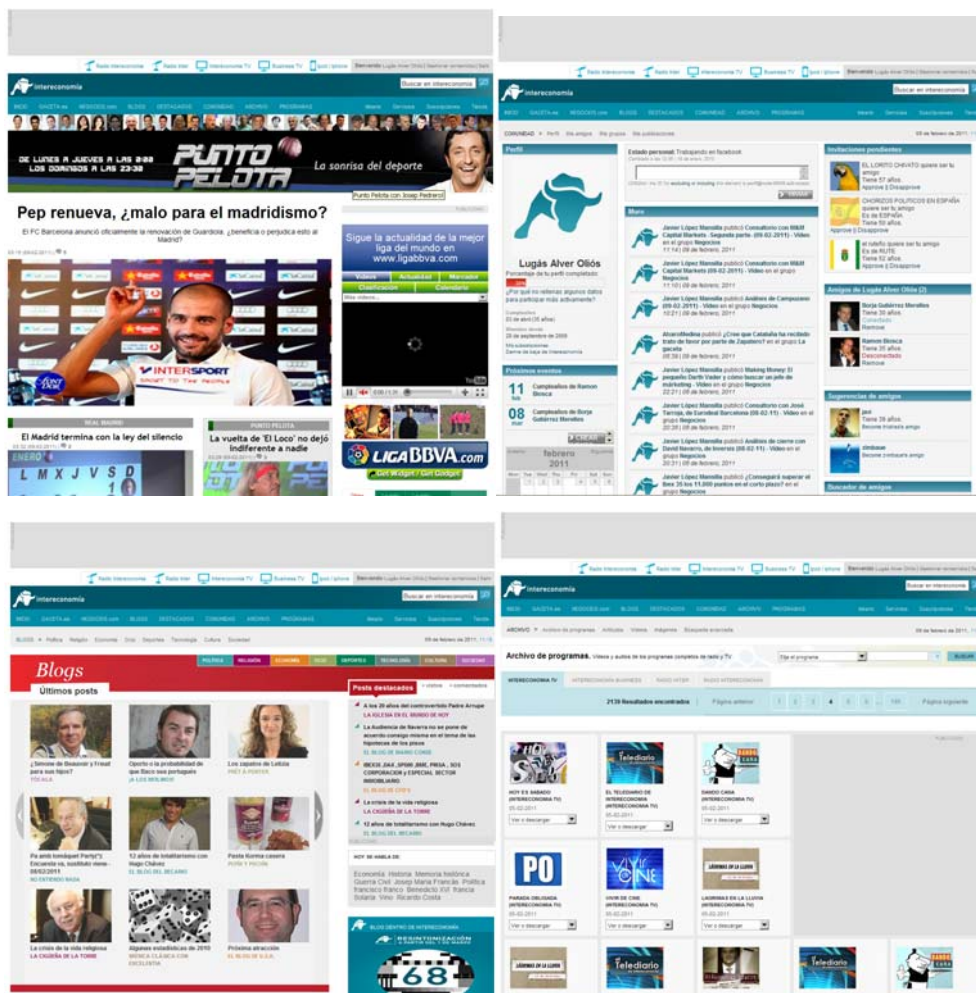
Radio Intereconomía Radio Inter Intereconomía TV Business TV Ipod / Iphone

intereconomía

Buscar en intereconomía

INICIO GACETA.es NEGOCIOS.com BLOGS DESTACADOS COMUNIDAD ARCHIVO PROGRAMAS

DE LUNES A JUEVES A LAS 0:00 LOS DOMINGOS A LAS 23:30 PUNTO PELOTA La sonrisa del deporte

Punto Pelota con Josep Pedrerol

Pep renueva, ¿malo para el madridismo?

El FC Barcelona anunció oficialmente la renovación de Guardiola. ¿beneficia o perjudica esto al Madrid?

Sigue la actualidad de la mejor liga del mundo en www.ligabbva.com

Vídeos Actualidad Marcador Clasificación Calendario

INTERSPORT

REAL MADRID

El Madrid termina con la ley del silencio

PUNTO PELOTA

La vuelta de 'El Loco' no dejó indiferente a nadie

LIGA BBVA.com

Get Widget / Get Gadget

intereconomía

Buscar en intereconomía

Perfil

Lugás Alver Oliós

Estado personal: Trabajando en facebook

Muro

Javier López Mansilla publicó Consultorio con M&B Capital Markets - Segunda parte - (09-02-2011) - Vídeo en el grupo Negocios

Javier López Mansilla publicó Consultorio con M&B Capital Markets (09-02-2011) - Vídeo en el grupo Negocios

Javier López Mansilla publicó Análisis de Campuzano (09-02-2011) - Vídeo en el grupo Negocios

AlvaroMedina publicó ¿Cree que Cataluña ha recibido trato de favor por parte de Zapatero? en el grupo La gaceta

Javier López Mansilla publicó Making Money: El pequeño Darth Vader y cómo buscar un pilar de marketing - Vídeo en el grupo Negocios

Javier López Mansilla publicó Consultorio con José Tarroja, de Euroibeal Barcelona (08-02-11) - Vídeo en el grupo Negocios

Javier López Mansilla publicó Análisis de cierre con David Navarro, de Inversis (08-02-11) - Vídeo en el grupo Negocios

Javier López Mansilla publicó ¿Conseguirá superar el Ibex 35 los 11.000 puntos en el corto plazo? en el grupo Negocios

Próximos eventos

11 feb Cumpleaños de Ramon Bosca

08 mar Cumpleaños de Borja Gutiérrez Morelos

febrero 2011

Invitaciones pendientes

EL LORITO CHIVATO quiere ser tu amigo

CHORIZOS POLITICOS EN ESPAÑA quiere ser tu amigo

Amigos de Lugás Alver Oliós (2)

Borja Gutiérrez Morelos

Ramon Bosca

Sugerencias de amigos

Buscador de amigos

intereconomía

Buscar en intereconomía

Blogs

Últimos posts

Posts destacados

A los 20 años del controvertido Padre Arrupe

LA IGLESIA EN EL MUNDO DE HOY

La crisis de la vida religiosa

LA CIGÜEÑA DE LA TORRE

12 años de totalitarismo con Hugo Chávez

EL BLOG DEL BECARIO

¿Simone de Beauvoir y Freud para sus hijos?

Oporto o la probabilidad de que Baco sea portugués

Los zapatos de Letizia

PRET A PORTER

12 años de totalitarismo con Hugo Chávez

EL BLOG DEL BECARIO

Pasta Korma casera

POPA Y PICCON

La crisis de la vida religiosa

LA CIGÜEÑA DE LA TORRE

Algunas estadísticas de 2010

MÚSICA CLÁSICA CON EXCELENCIA

Próxima atracción

HOY SE HABLA DE:

Economía Historia Memoria histórica Guerra Civil Josep María Francás Política francisco franco Benedicto XVI francia Solaria Vino Ricardo Costa

68

intereconomía

Buscar en intereconomía

Archivo de programas. Vídeos y audios de los programas completos de radio y TV

INTERECONOMIA TV INTERECONOMIA BUSINESS RADIO INTER RADIO INTERECONOMIA

2139 Resultados encontrados Página anterior 1 2 3 4 5 6 ... 108 Página siguiente

HOY ES SABADO (INTERECONOMIA TV)

EL TELEDIARIO DE INTERECONOMIA (INTERECONOMIA TV)

DANDO CAÑA (INTERECONOMIA TV)

PO

PARADA OBLIGADA (INTERECONOMIA TV)

VIVIR DE CINE (INTERECONOMIA TV)

LÁGRIMAS EN LA LLUVIA (INTERECONOMIA TV)

Ver o descargar